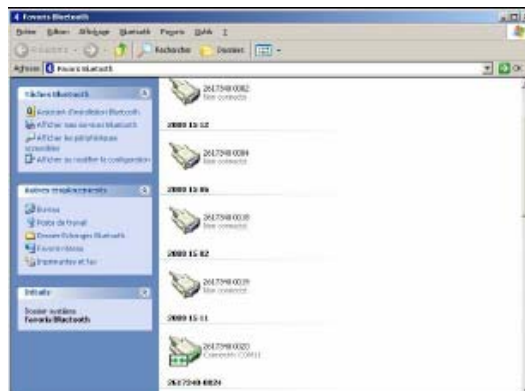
Favoris Bluetooth

Fichier Edition Affichage Bluetooth Favoris Outils ?

Précédente Rechercher Dossiers

Adresse Favoris Bluetooth

Tâches Bluetooth

Assistant d'installation Bluetooth

Afficher mes services Bluetooth

Afficher les périphériques accessibles

Afficher ou modifier la configuration

Autres emplacements

Bureau

Poste de travail

Dossier Échanges Bluetooth

Favoris réseau

Imprimantes et fax

Détails

Dossier système Favoris Bluetooth

2617340 0082
Non connecté

2000 15 12

2617340 0084
Non connecté

2000 15 06

2617340 0018
Non connecté

2000 15 02

2617340 0019
Non connecté

2000 15 11

2617340 0020
Connecté COM11

2617340 0024